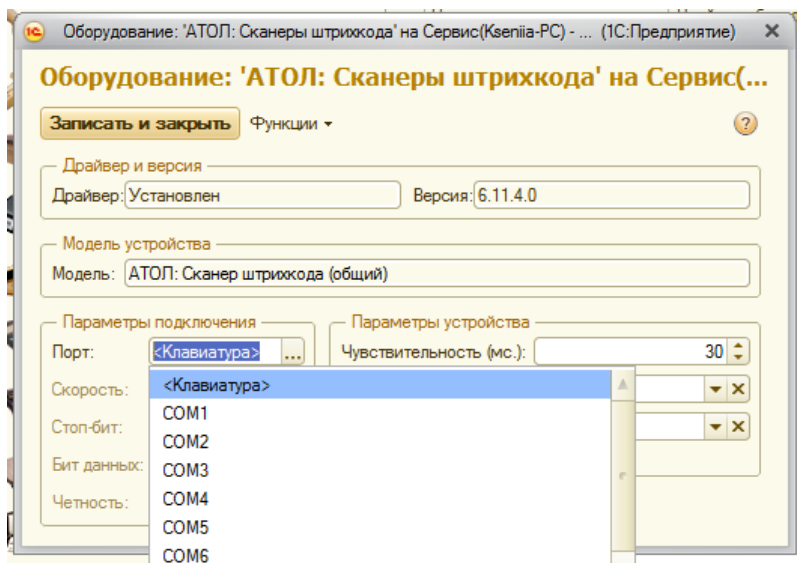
Оборудование: 'АТОЛ: Сканеры штрихкода' на Сервис(Kseniia-PC) - ... (1С:Предприятие)

Оборудование: 'АТОЛ: Сканеры штрихкода' на Сервис(...

Записать и закрыть Функции

Драйвер и версия
Драйвер: Установлен
Версия: 6.11.4.0

Модель устройства
Модель: АТОЛ: Сканер штрихкода (общий)

Параметры подключения
Порт: <Клавиатура>
Скорость:
Стоп-бит:
Бит данных:
Четность:

Параметры устройства
Чувствительность (мс.): 30

<Клавиатура>
COM1
COM2
COM3
COM4
COM5
COM6